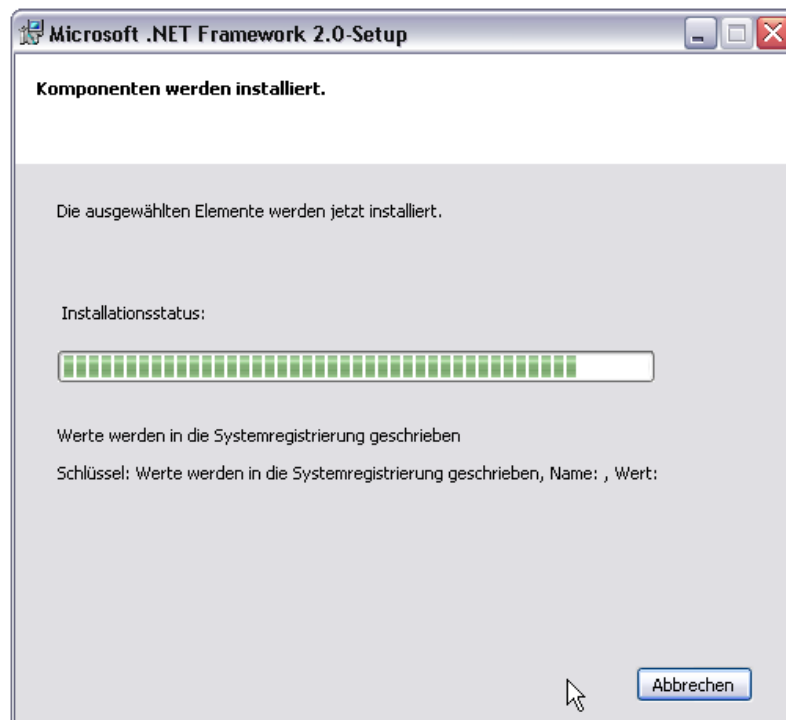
Microsoft .NET Framework 2.0-Setup

Komponenten werden installiert.

Die ausgewählten Elemente werden jetzt installiert.

Installationsstatus:

Werte werden in die Systemregistrierung geschrieben

Schlüssel: Werte werden in die Systemregistrierung geschrieben, Name: , Wert:

Abbrechen